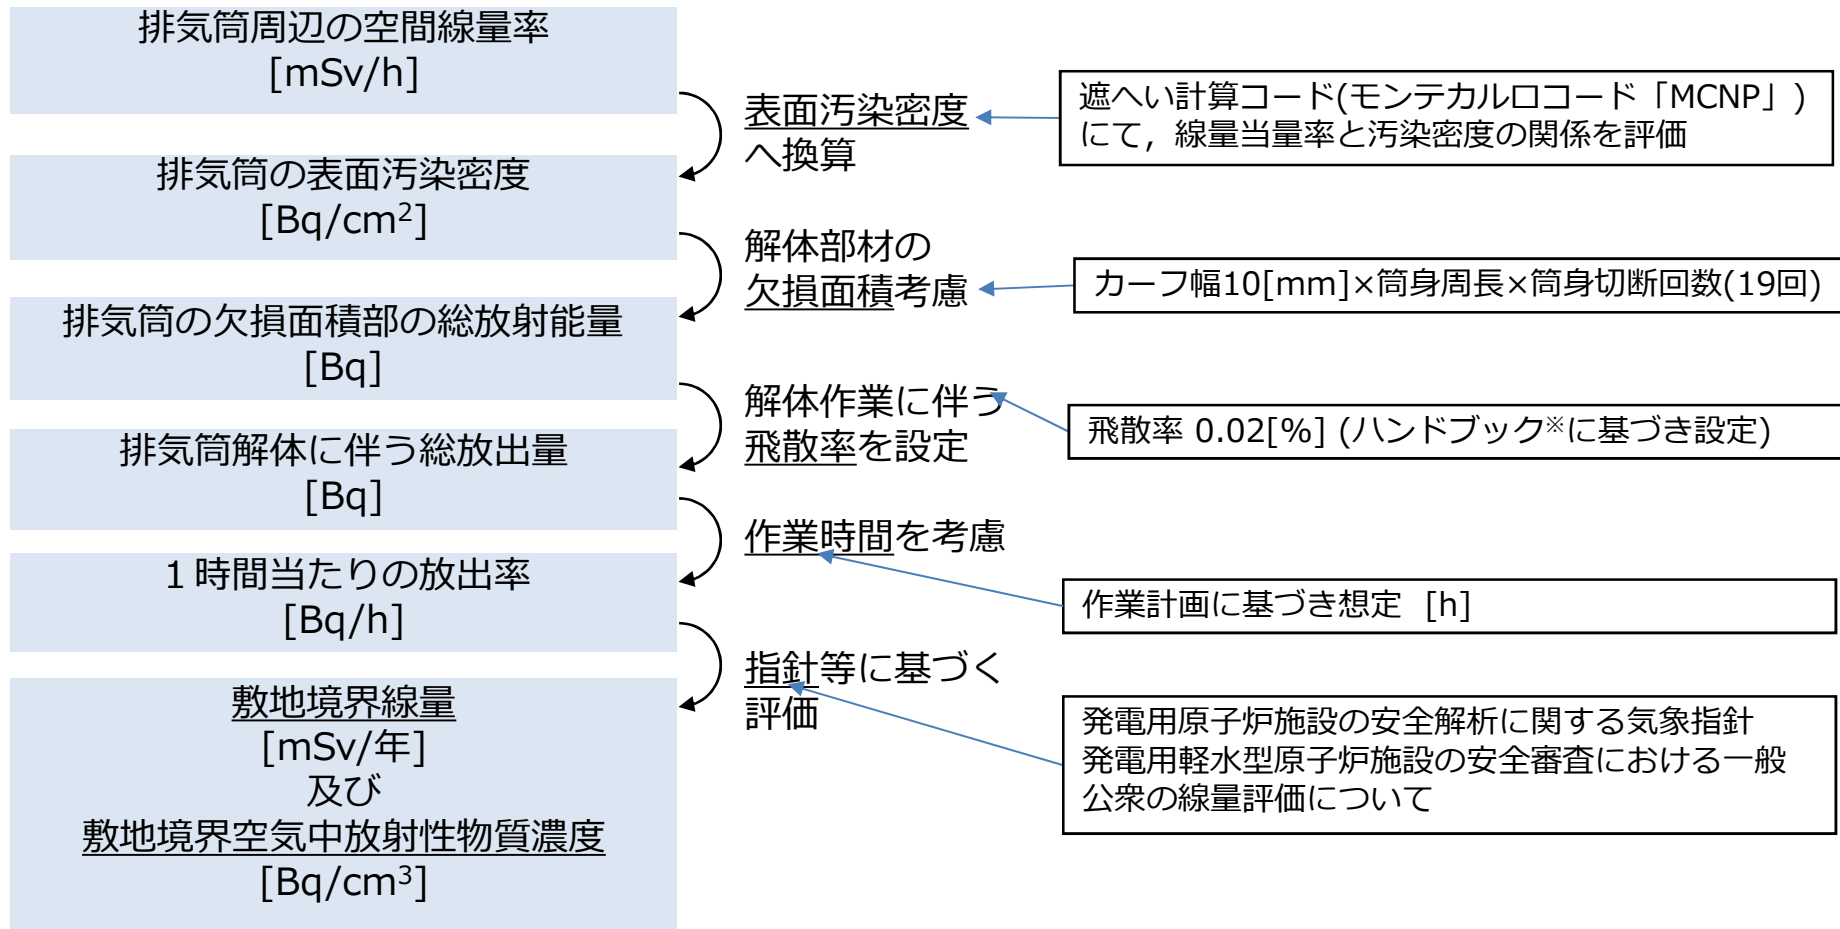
排気筒周辺の空間線量率
[mSv/h]

表面汚染密度へ換算

遮へい計算コード(モンテカルロコード「MCNP」)にて，線量当量率と汚染密度の関係を評価

排気筒の表面汚染密度
[Bq/cm$^2$]

解体部材の欠損面積考慮

カーフ幅10[mm]×筒身周長×筒身切断回数(19回)

排気筒の欠損面積部の総放射能量
[Bq]

解体作業に伴う飛散率を設定

飛散率 0.02[%] (ハンドブック※に基づき設定)

排気筒解体に伴う総放出量
[Bq]

作業時間を考慮

作業計画に基づき想定 [h]

1時間当たりの放出率
[Bq/h]

指針等に基づく評価

発電用原子炉施設の安全解析に関する気象指針
発電用軽水型原子炉施設の安全審査における一般公衆の線量評価について

敷地境界線量
[mSv/年]
及び
敷地境界空気中放射性物質濃度
[Bq/cm$^3$]